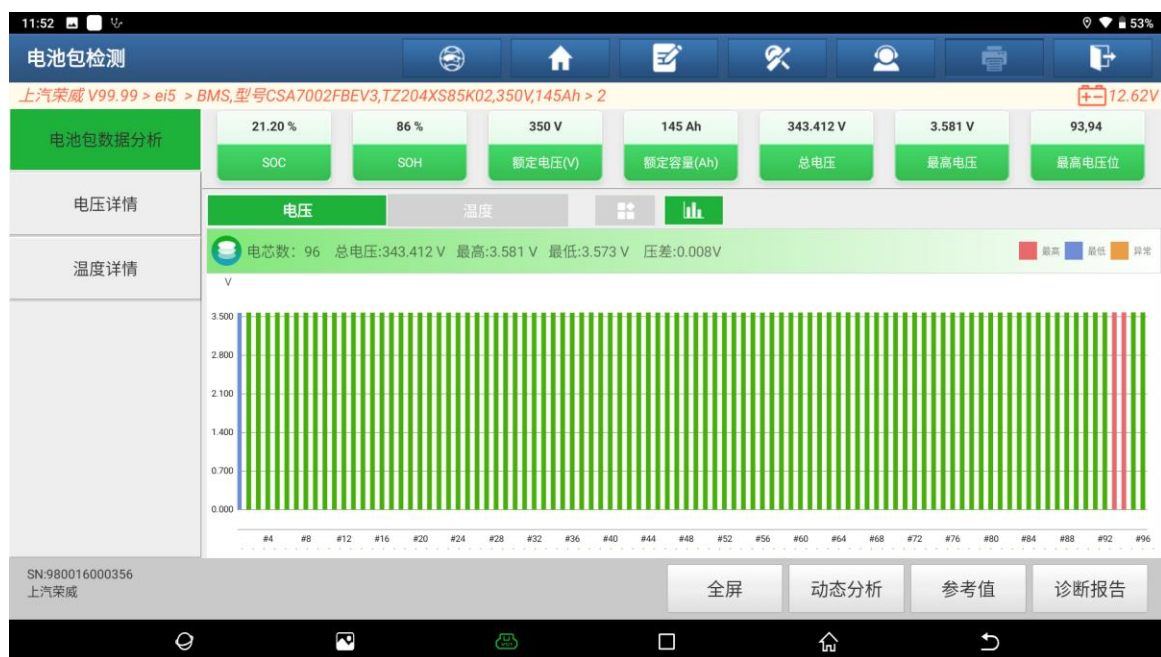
11:52 53%

电池包检测

上汽荣威 V99.99 > ei5 > BMS,型号CSA7002FBEV3,TZ204XS85K02,350V,145Ah > 2

12.62V

电池包数据分析

电压详情

温度详情

| 21.20 % | 86 % | 350 V | 145 Ah | 343.412 V | 3.581 V | 93,94 |
|---|---|---|---|---|---|---|
| SOC | SOH | 额定电压(V) | 额定容量(Ah) | 总电压 | 最高电压 | 最高电压位 |

电压 温度

电芯数: 96 总电压:343.412 V 最高:3.581 V 最低:3.573 V 压差:0.008V

最高 最低 异常

V

3.500
2.800
2.100
1.400
0.700
0.000

#4 #8 #12 #16 #20 #24 #28 #32 #36 #40 #44 #48 #52 #56 #60 #64 #68 #72 #76 #80 #84 #88 #92 #96

SN:980016000356
上汽荣威

全屏 动态分析 参考值 诊断报告